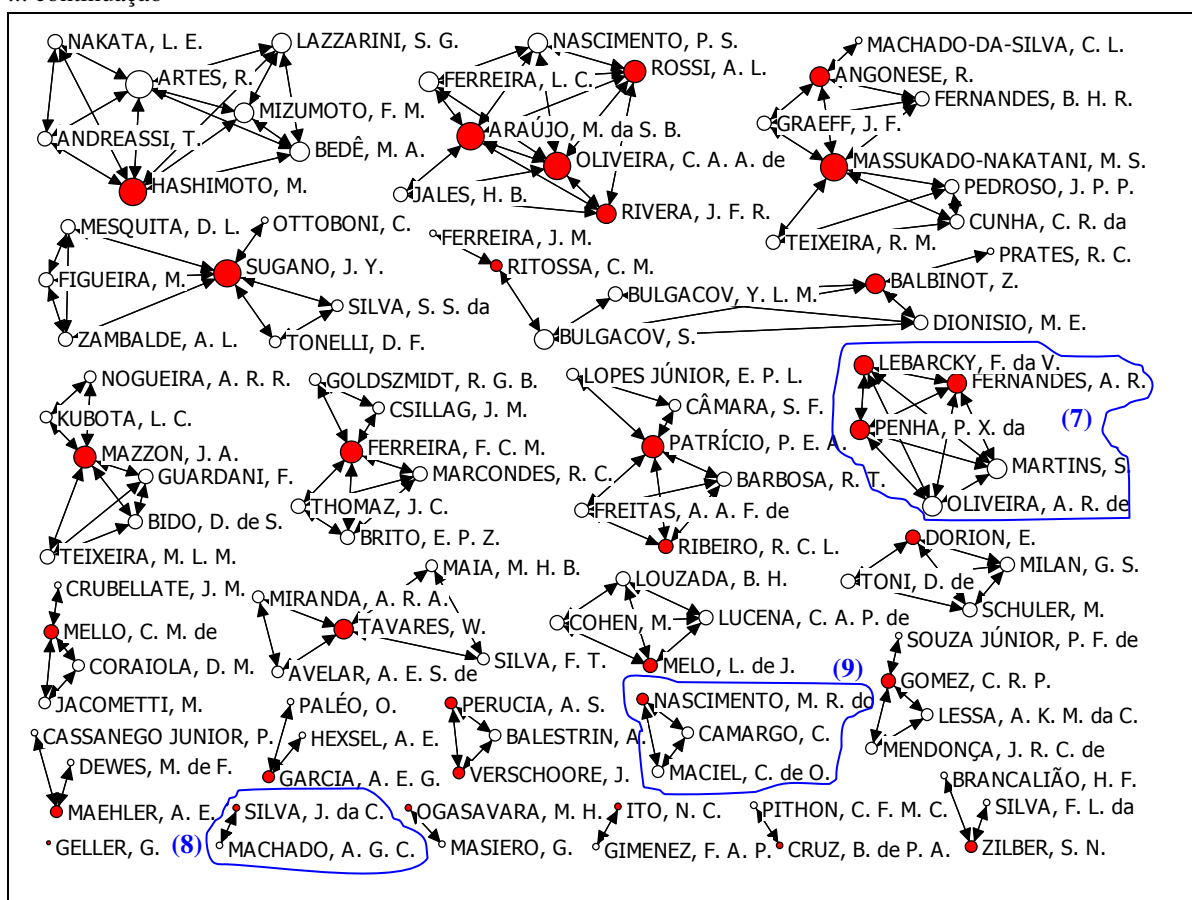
...continuação

NAKATA, L. E.
LAZZARINI, S. G.
ARTES, R.
MIZUMOTO, F. M.
ANDREASSI, T.
BEDÊ, M. A.
HASHIMOTO, M.
NASCIMENTO, P. S.
FERREIRA, L. C.
ROSSI, A. L.
ARAÚJO, M. da S. B.
OLIVEIRA, C. A. A. de
JALES, H. B.
RIVERA, J. F. R.
MACHADO-DA-SILVA, C. L.
ANGONESE, R.
FERNANDES, B. H. R.
GRAEFF, J. F.
MASSUKADO-NAKATANI, M. S.
PEDROSO, J. P. P.
CUNHA, C. R. da
TEIXEIRA, R. M.
MESQUITA, D. L.
OTTOBONI, C.
FIGUEIRA, M.
SUGANO, J. Y.
SILVA, S. S. da
ZAMBALDE, A. L.
TONELLI, D. F.
FERREIRA, J. M.
RITOSSA, C. M.
BULGACOV, Y. L. M.
BULGACOV, S.
PRATES, R. C.
BALBINOT, Z.
DIONISIO, M. E.
NOGUEIRA, A. R. R.
KUBOTA, L. C.
MAZZON, J. A.
GUARDANI, F.
BIDO, D. de S.
TEIXEIRA, M. L. M.
GOLDSZMIDT, R. G. B.
CSILLAG, J. M.
FERREIRA, F. C. M.
MARCONDES, R. C.
THOMAZ, J. C.
BRITO, E. P. Z.
LOPES JÚNIOR, E. P. L.
CÂMARA, S. F.
PATRÍCIO, P. E. A.
BARBOSA, R. T.
FREITAS, A. A. F. de
RIBEIRO, R. C. L.
LEBARCKY, F. da V.
FERNANDES, A. R.
PENHA, P. X. da
(7)
MARTINS, S
OLIVEIRA, A. R. de
CRUBELLATE, J. M.
MELLO, C. M. de
CORAIOLA, D. M.
JACOMETTI, M.
MIRANDA, A. R. A.
MAIA, M. H. B.
TAVARES, W.
AVELAR, A. E. S. de
SILVA, F. T.
LOUZADA, B. H.
COHEN, M.
LUCENA, C. A. P. de
MELO, L. de J.
DORION, E.
TONI, D. de
MILAN, G. S.
SCHULER, M.
SOUZA JÚNIOR, P. F. de
(9)
GOMEZ, C. R. P.
LESSA, A. K. M. da C.
MENDONÇA, J. R. C. de
NASCIMENTO, M. R. do
CAMARGO, C.
MACIEL, C. de O.
CASSANEGO JUNIOR, P.
PALÉO, O.
HEXSEL, A. E.
DEWES, M. de F.
GARCIA, A. E. G.
PERUCIA, A. S.
BALESTRIN, A.
VERSCHOORE, J.
MAEHLER, A. E.
SILVA, J. da C.
OGASAVARA, M. H.
ITO, N. C.
PITHON, C. F. M. C.
BRANCALIÃO, H. F.
SILVA, F. L. da
GELLER, G.
(8)
MACHADO, A. G. C.
MASIERO, G.
GIMENEZ, F. A. P.
CRUZ, B. de P. A.
ZILBER, S. N.